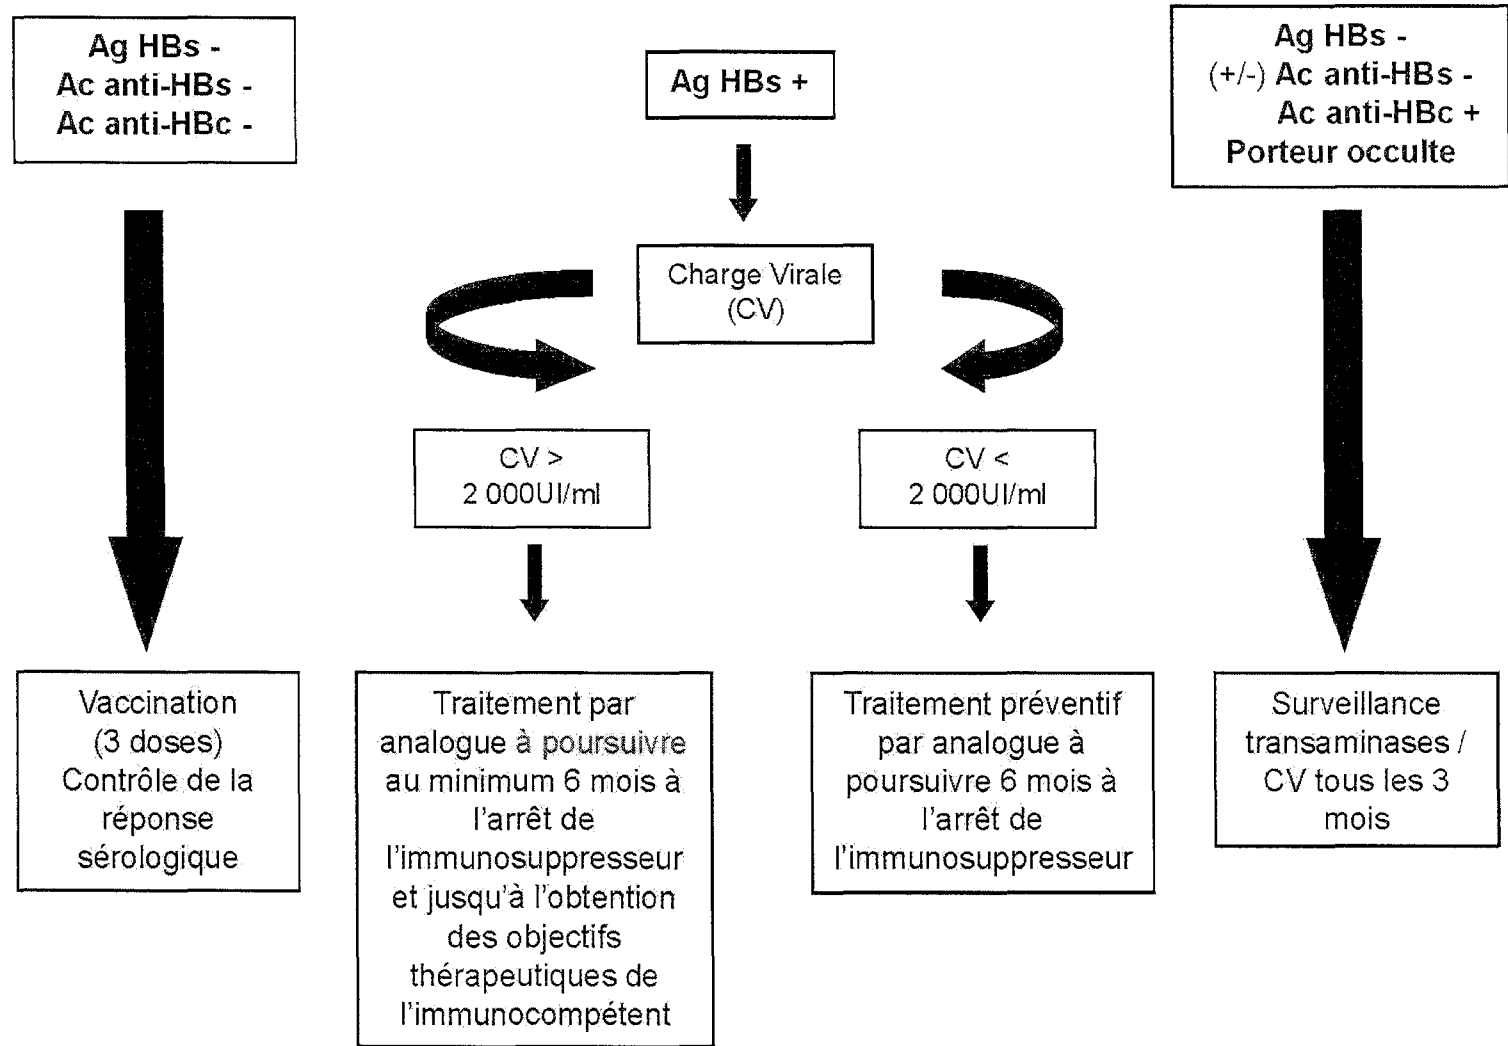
Ag HBs -
Ac anti-HBs -
Ac anti-HBc -

Ag HBs +

Ag HBs -
(+/-) Ac anti-HBs -
Ac anti-HBc +
Porteur occulte

Charge Virale (CV)

CV > 2 000UI/ml

CV < 2 000UI/ml

Vaccination (3 doses) Contrôle de la réponse sérologique

Traitement par analogue à poursuivre au minimum 6 mois à l'arrêt de l'immunosuppresseur et jusqu'à l'obtention des objectifs thérapeutiques de l'immunocompétent

Traitement préventif par analogue à poursuivre 6 mois à l'arrêt de l'immunosuppresseur

Surveillance transaminases / CV tous les 3 mois